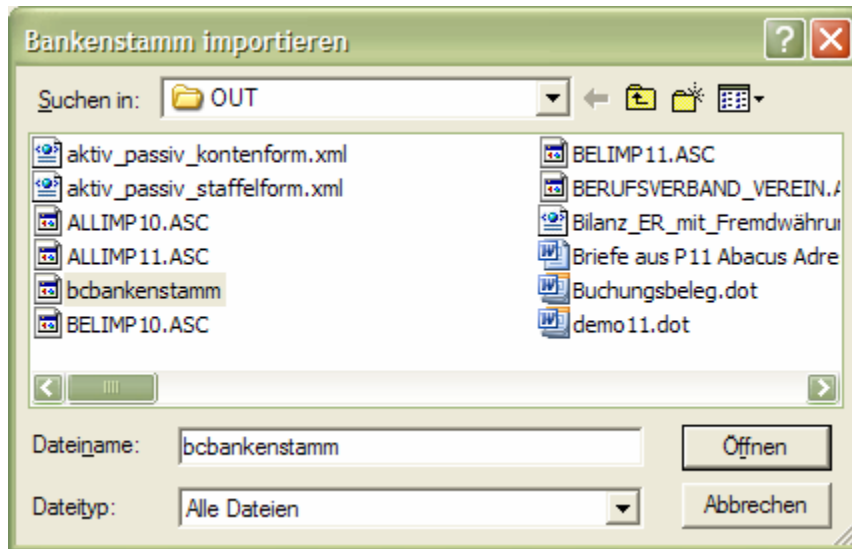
Bankenstamm importieren

Suchen in: OUT

aktiv_passiv_kontenform.xml
aktiv_passiv_staffelform.xml
ALLIMP10.ASC
ALLIMP11.ASC
bcbankenstamm
BELIMP10.ASC

BELIMP11.ASC
BERUFSVERBAND_VEREIN.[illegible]
Bilanz_ER_mit_Fremdwähru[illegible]
Briefe aus P11 Abacus Adre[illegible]
Buchungsbeleg.dot
demo11.dot

Dateiname: bcbankenstamm
Öffnen

Dateityp: Alle Dateien
Abbrechen